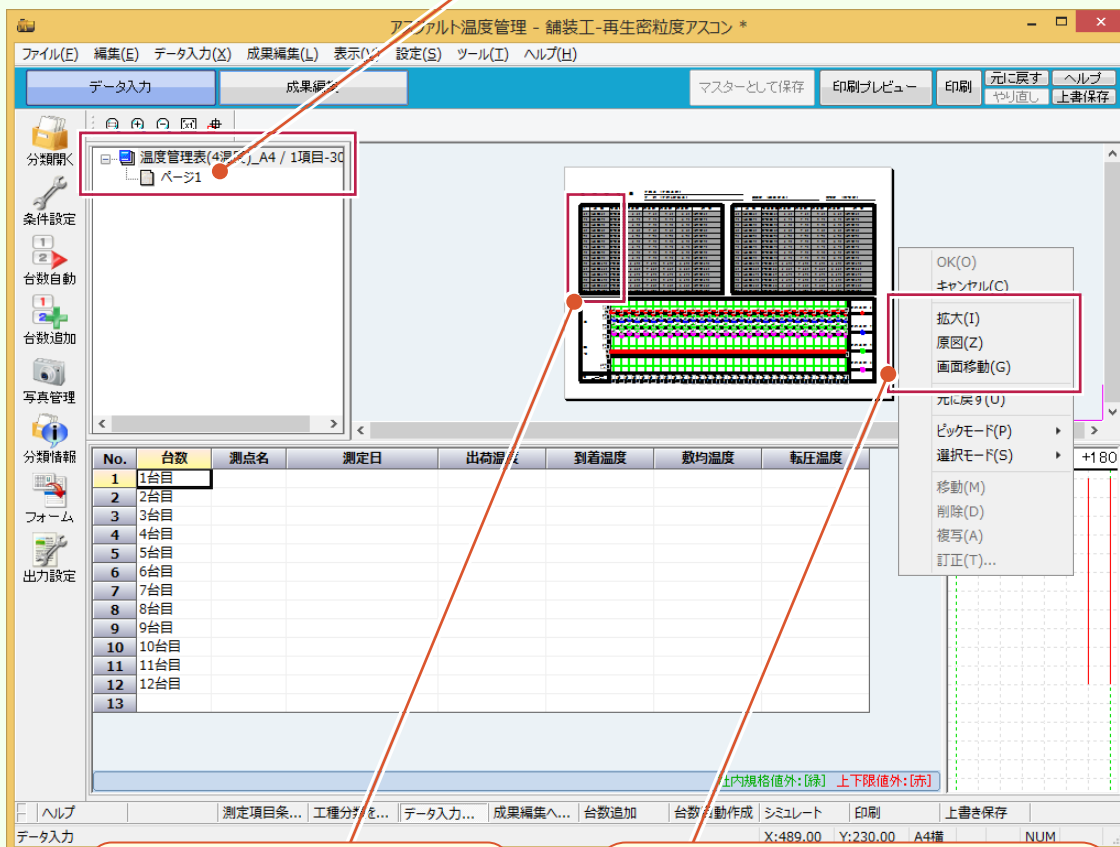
アスファルト温度管理 - 舗装工-再生密粒度アスコン *

ファイル(F) 編集(E) データ入力(X) 成果編集(L) 表示(V) 設定(S) ツール(T) ヘルプ(H)

データ入力 成果編集 マスターとして保存 印刷プレビュー 印刷 元に戻す やり直し ヘルプ 上書保存

分類開く
条件設定
台数自動
台数追加
写真管理
分類情報
フォーム
出力設定

温度管理表(4温度)_A4 / 1項目-30
ページ1

OK(O)
キャンセル(C)
拡大(I)
原図(Z)
画面移動(G)
元に戻す(U)
ピックモード(P)
選択モード(S)
移動(M)
削除(D)
複写(A)
訂正(T)...

+180

| No. | 台数 | 測点名 | 測定日 | 出荷温度 | 到着温度 | 敷均温度 | 転圧温度 |
|---|---|---|---|---|---|---|---|
| 1 | 1台目 | | | | | | |
| 2 | 2台目 | | | | | | |
| 3 | 3台目 | | | | | | |
| 4 | 4台目 | | | | | | |
| 5 | 5台目 | | | | | | |
| 6 | 6台目 | | | | | | |
| 7 | 7台目 | | | | | | |
| 8 | 8台目 | | | | | | |
| 9 | 9台目 | | | | | | |
| 10 | 10台目 | | | | | | |
| 11 | 11台目 | | | | | | |
| 12 | 12台目 | | | | | | |
| 13 | | | | | | | |

上内規格値外:[緑] 上下限値外:[赤]

ヘルプ 測定項目条... 工種分類を... データ入力... 成果編集へ... 台数追加 台数自動作成 シミュレート 印刷 上書き保存

データ入力 X:489.00 Y:230.00 A4横 NUM